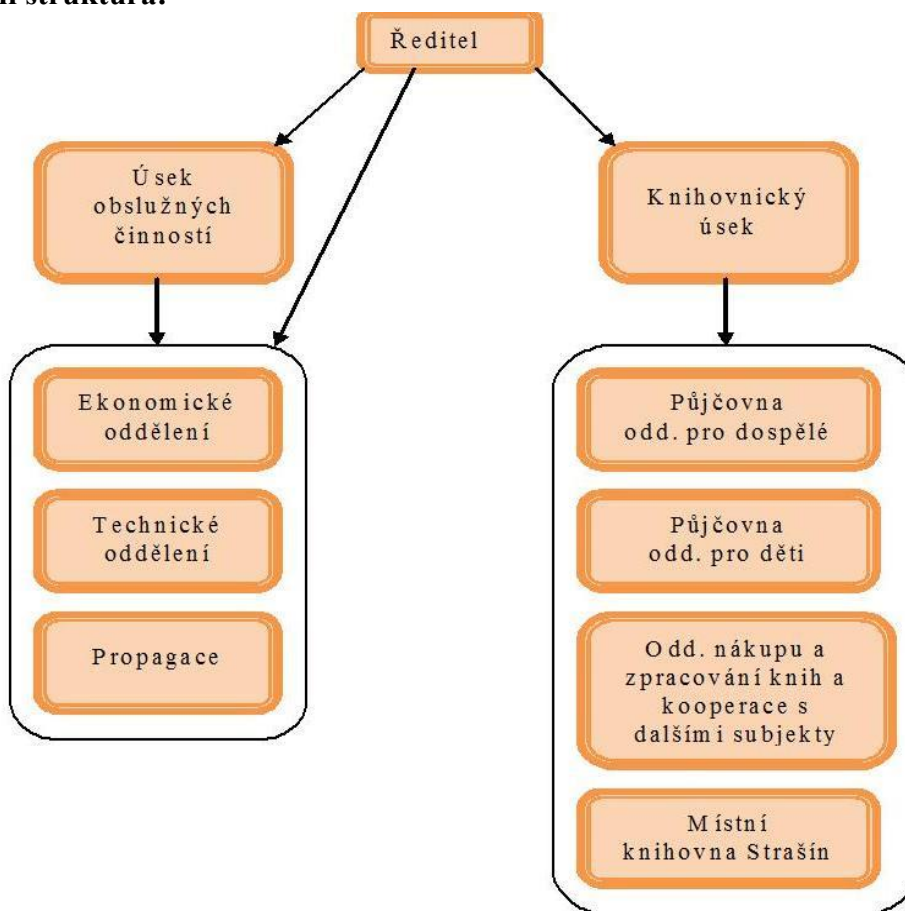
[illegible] struktura:

Ředitel

Úsek obslužných činností

Knihovnický úsek

Ekonomické oddělení

Technické oddělení

Propagace

Půjčovna odd. pro dospělé

Půjčovna odd. pro děti

Odd. nákupu a zpracování knih a kooperace s dalšími subjekty

Místní knihovna Strašín